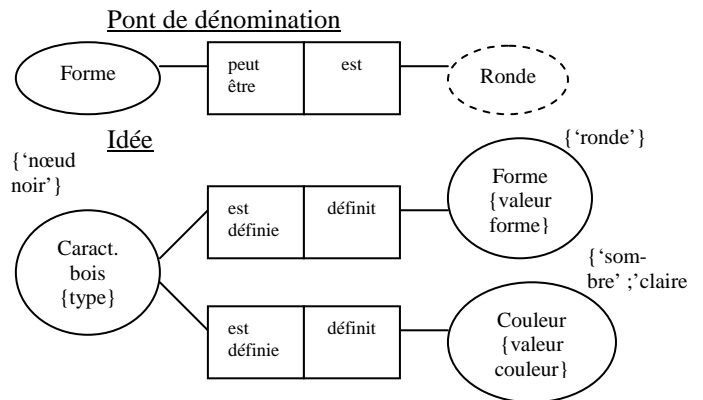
Pont de dénomination

Forme

peut être

est

Ronde

Idée

{'nœud noir'}

{'ronde'}

Forme {valeur forme}

est définie

définit

Caract. bois {type}

{'sombre' ;'claire

est définie

définit

Couleur {valeur couleur}